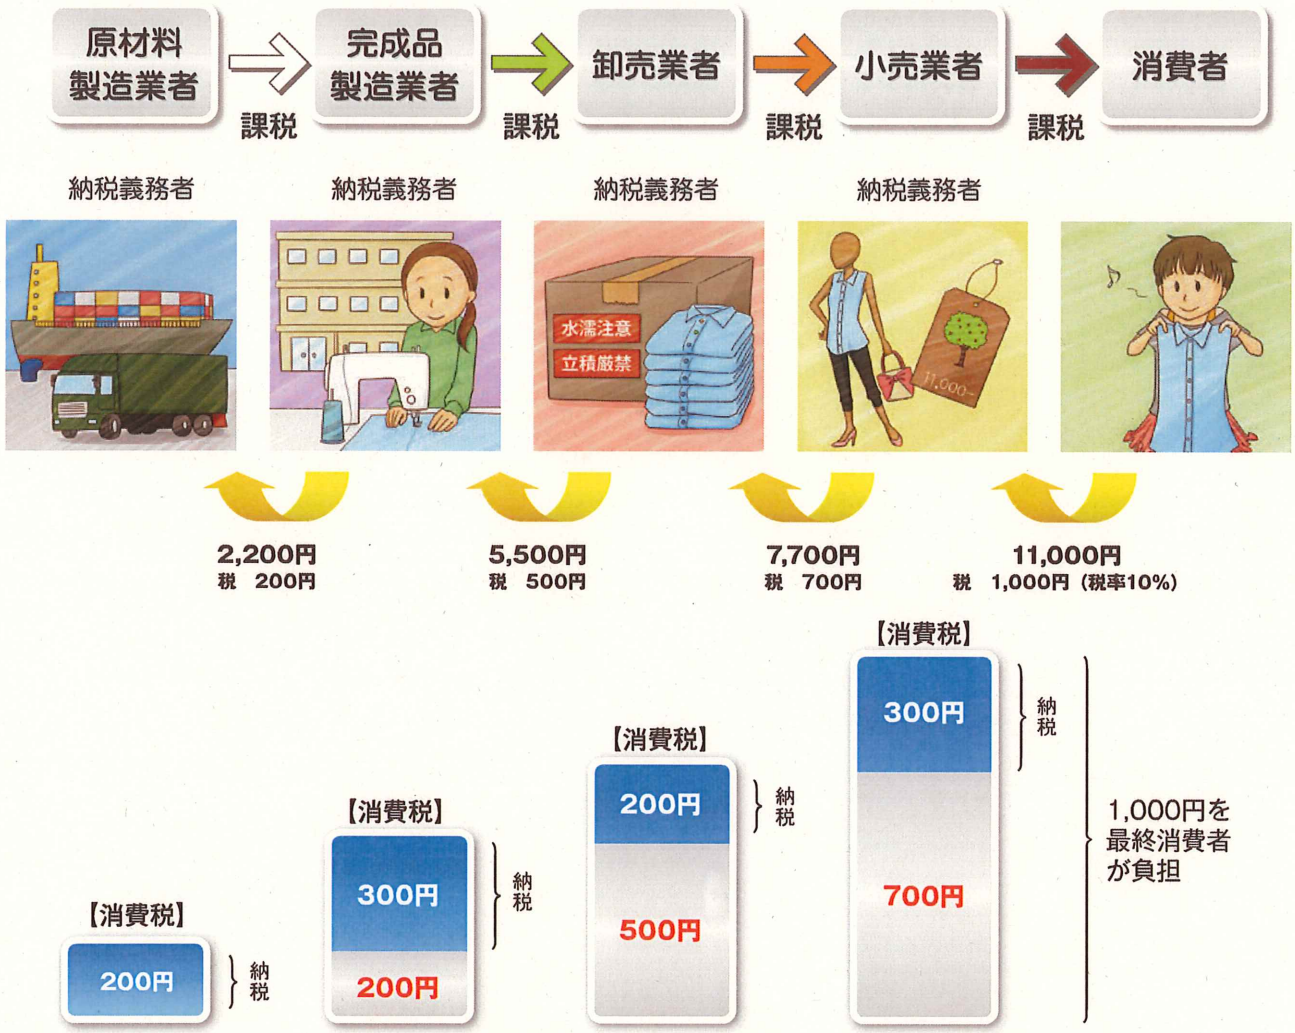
原材料製造業者

課税

完成品製造業者

課税

卸売業者

課税

小売業者

課税

消費者

納税義務者

納税義務者

納税義務者

納税義務者

水濡注意
立積厳禁

11,000-

2,200円
税　200円

5,500円
税　500円

7,700円
税　700円

11,000円
税　1,000円（税率10%）

【消費税】
200円
納税

【消費税】
300円
200円
納税

【消費税】
200円
500円
納税

【消費税】
300円
700円
納税

1,000円を最終消費者が負担